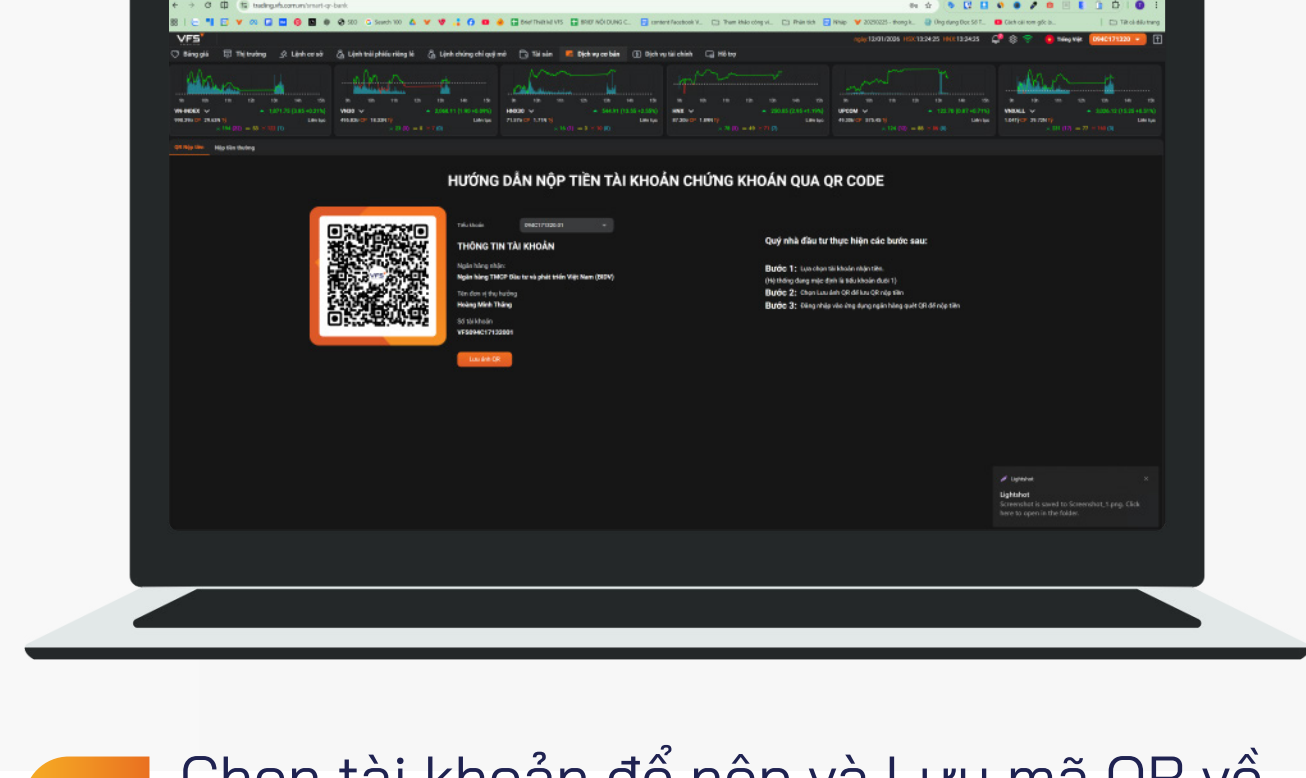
trading.vfs.com.vn/smart-qr-bank

VFS

Bảng giá | Thị trường | Lệnh cơ sở | Lệnh trái phiếu riêng lẻ | Lệnh chứng chỉ quỹ mở | Tài sản | Dịch vụ cơ bản | Dịch vụ tài chính | Hỗ trợ

VN-INDEX | VN30 | HNX30 | HNX | UPCOM | VNXALL

QR Nộp tiền | Nộp tiền thường

HƯỚNG DẪN NỘP TIỀN TÀI KHOẢN CHỨNG KHOÁN QUA QR CODE

Tiểu khoản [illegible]

THÔNG TIN TÀI KHOẢN

Ngân hàng nhận:
Ngân hàng TMCP Đầu tư và phát triển Việt Nam (BIDV)

Tên đơn vị thụ hưởng
Hoàng Minh Thắng

Số tài khoản
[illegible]

Lưu ảnh QR

Quý nhà đầu tư thực hiện các bước sau:

Bước 1: Lựa chọn tài khoản nhận tiền.
(Hệ thống đang mặc định là tiểu khoản đuôi 1)
Bước 2: Chọn Lưu ảnh QR để lưu QR nộp tiền
Bước 3: Đăng nhập vào ứng dụng ngân hàng quét QR để nộp tiền

Lightshot
Lightshot
Screenshot is saved to Screenshot_1.png. Click here to open in the folder.

Chọn tài khoản để nộp và Lưu mã QR về